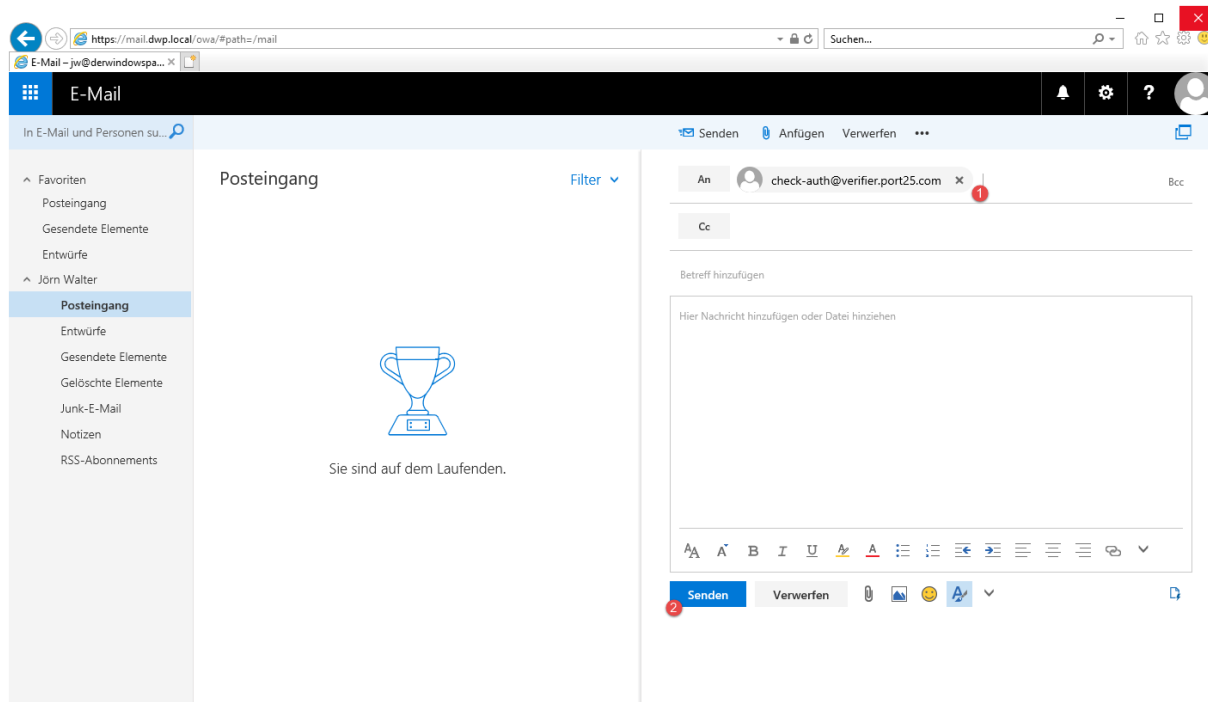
https://mail.dwp.local/owa/#path=/mail

Suchen...

E-Mail – jw@derwindowspa... ×

E-Mail

In E-Mail und Personen su...

Senden Anfügen Verwerfen •••

Favoriten
Posteingang
Gesendete Elemente
Entwürfe
Jörn Walter
Posteingang
Entwürfe
Gesendete Elemente
Gelöschte Elemente
Junk-E-Mail
Notizen
RSS-Abonnements

Posteingang

Filter

Sie sind auf dem Laufenden.

An check-auth@verifier.port25.com × 1

Bcc

Cc

Betreff hinzufügen

Hier Nachricht hinzufügen oder Datei hinziehen

2 Senden Verwerfen